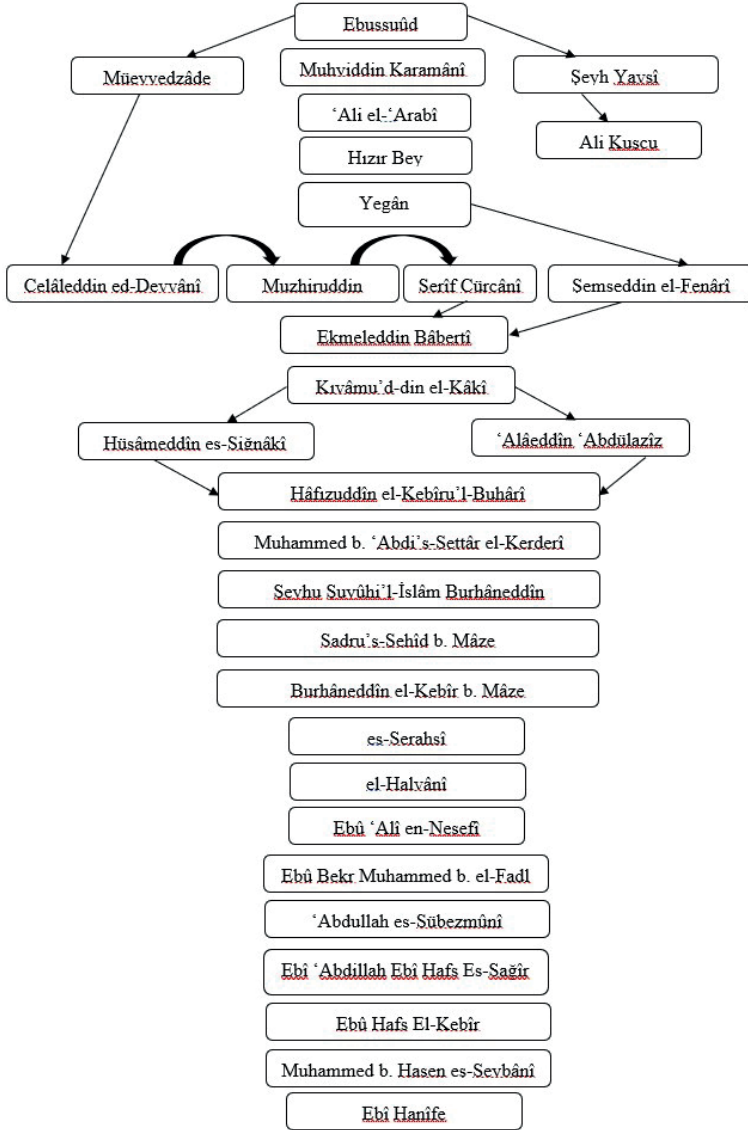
Ebussuûd

Müeyyedzâde

Muhyiddin Karamânî

Şeyh Yavsî

ʿAli el-ʿArabî

Ali Kuşçu

Hızır Bey

Yegân

Celâleddin ed-Devvânî

Muzhiruddin

Şerîf Cürcânî

Şemseddin el-Fenârî

Ekmeleddin Bâbertî

Kıvâmu'd-din el-Kâkî

Hüsâmeddîn es-Sığnâkî

ʿAlâeddîn ʿAbdülazîz

Hâfızuddîn el-Kebîru'l-Buhârî

Muhammed b. ʿAbdi's-Settâr el-Kerderî

Şeyhu Şuyûhi'l-İslâm Burhâneddîn

Sadru'ş-Şehîd b. Mâze

Burhâneddîn el-Kebîr b. Mâze

es-Serahsî

el-Halvânî

Ebû ʿAlî en-Nesefî

Ebû Bekr Muhammed b. el-Fadl

ʿAbdullah es-Sübezmûnî

Ebî ʿAbdillah Ebî Hafs Es-Sağîr

Ebû Hafs El-Kebîr

Muhammed b. Hasen eş-Şeybânî

Ebî Hanîfe